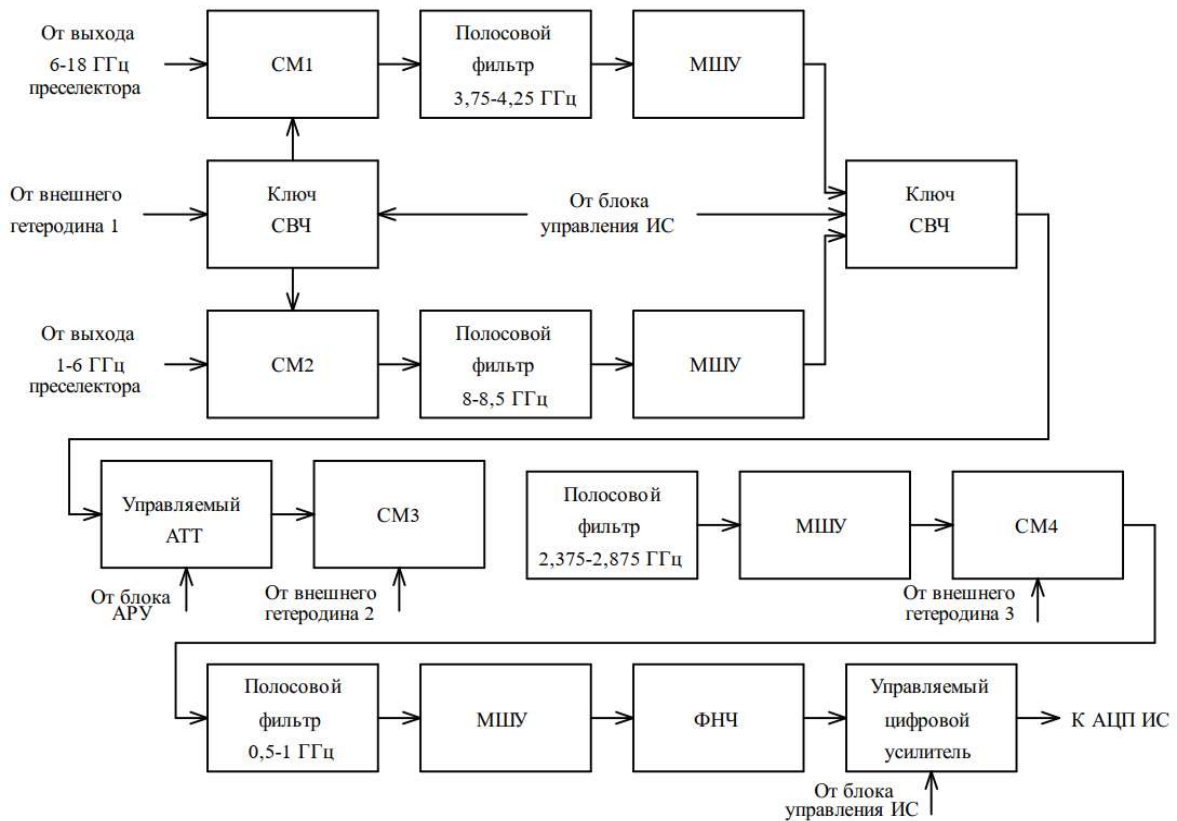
От выхода 6-18 ГГц преселектора

СМ1

Полосовой фильтр 3,75-4,25 ГГц

МШУ

От внешнего гетеродина 1

Ключ СВЧ

От блока управления ИС

Ключ СВЧ

От выхода 1-6 ГГц преселектора

СМ2

Полосовой фильтр 8-8,5 ГГц

МШУ

Управляемый АТТ

СМ3

От блока АРУ

От внешнего гетеродина 2

Полосовой фильтр 2,375-2,875 ГГц

МШУ

СМ4

От внешнего гетеродина 3

Полосовой фильтр 0,5-1 ГГц

МШУ

ФНЧ

Управляемый цифровой усилитель

К АЦП ИС

От блока управления ИС